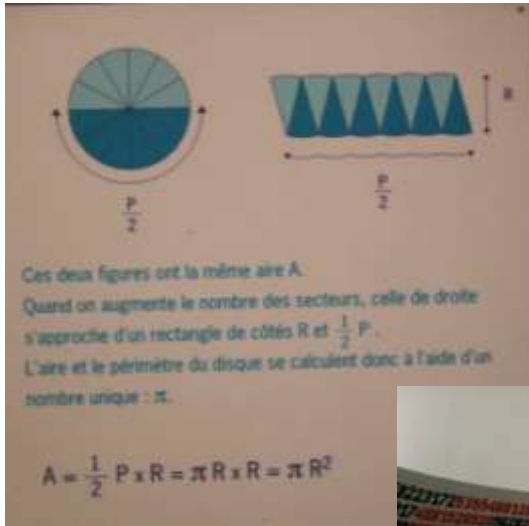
$\frac{P}{2}$

R

$\frac{P}{2}$

Ces deux figures ont la même aire A.

Quand on augmente le nombre des secteurs, celle de droite s'approche d'un rectangle de côtés R et $\frac{1}{2}$ P.

L'aire et le périmètre du disque se calculent donc à l'aide d'un nombre unique : $\pi$.

$A = \frac{1}{2} P \times R = \pi R \times R = \pi R^2$

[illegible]